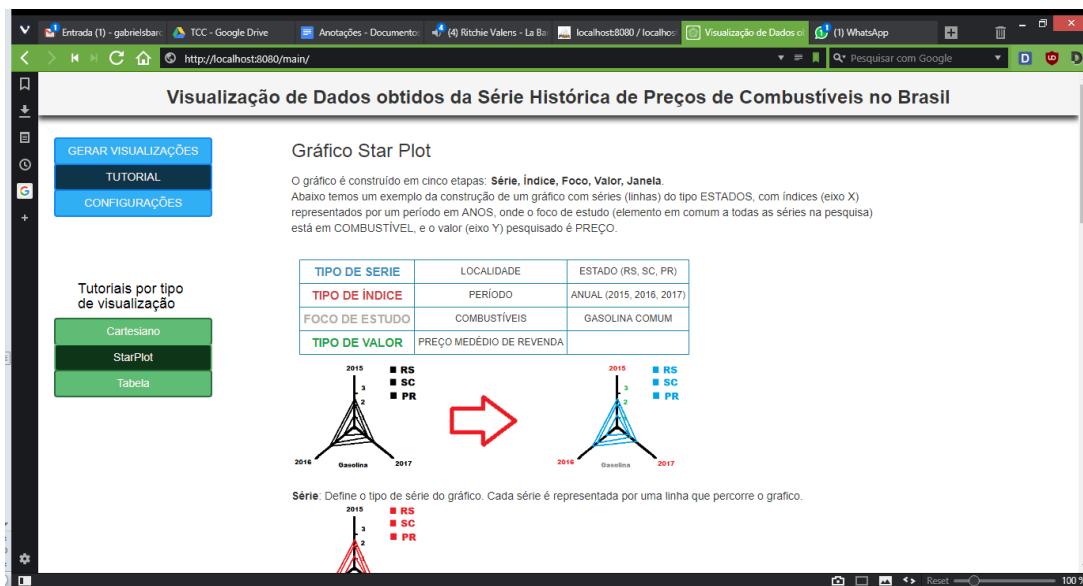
Entrada (1) - gabrielsbarc | TCC - Google Drive | Anotações - Documento | (4) Ritchie Valens - La Ba | localhost:8080 / localhos | Visualização de Dados ol | (1) WhatsApp

http://localhost:8080/main/

Pesquisar com Google

Visualização de Dados obtidos da Série Histórica de Preços de Combustíveis no Brasil

GERAR VISUALIZAÇÕES
TUTORIAL
CONFIGURAÇÕES

Tutoriais por tipo de visualização

Cartesiano
StarPlot
Tabela

Gráfico Star Plot

O gráfico é construído em cinco etapas: **Série, Índice, Foco, Valor, Janela**.
Abaixo temos um exemplo da construção de um gráfico com séries (linhas) do tipo ESTADOS, com índices (eixo X) representados por um período em ANOS, onde o foco de estudo (elemento em comum a todas as séries na pesquisa) está em COMBUSTÍVEL, e o valor (eixo Y) pesquisado é PREÇO.

| TIPO DE SERIE | LOCALIDADE | ESTADO (RS, SC, PR) |
|---|---|---|
| TIPO DE ÍNDICE | PERÍODO | ANUAL (2015, 2016, 2017) |
| FOCO DE ESTUDO | COMBUSTÍVEIS | GASOLINA COMUM |
| TIPO DE VALOR | PREÇO MEDÉDIO DE REVENDA | |

2015 3 2 RS SC PR 2016 Gasolina 2017

2015 3 2 RS SC PR 2016 Gasolina 2017

**Série**: Define o tipo de série do gráfico. Cada série é representada por uma linha que percorre o grafico.

2015 3 2 RS SC PR

Reset 100 %